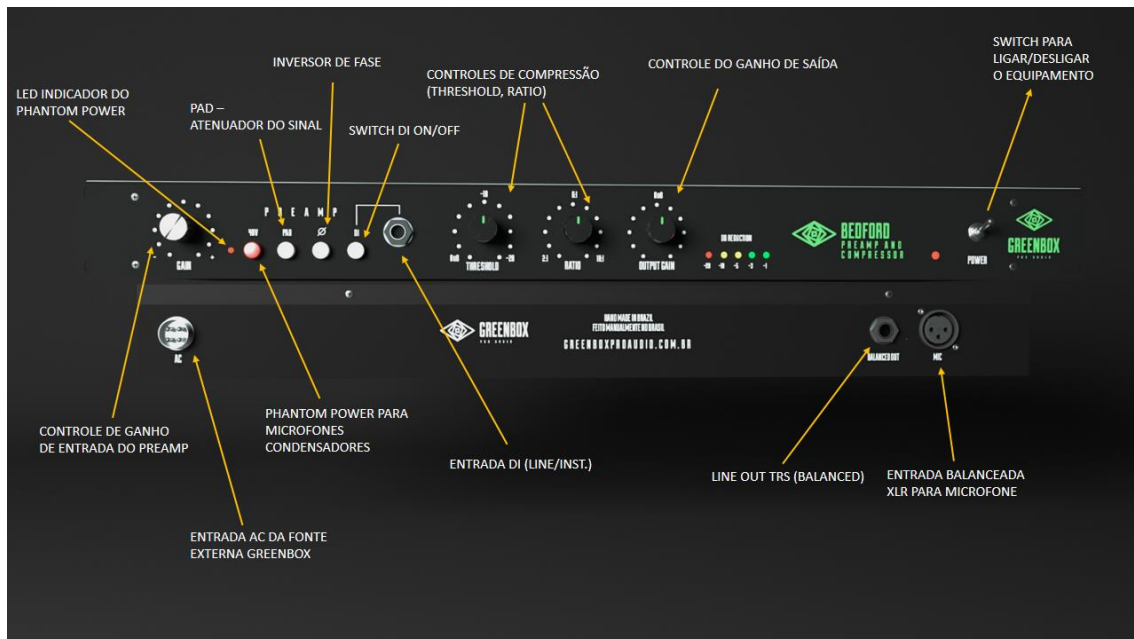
LED INDICADOR DO PHANTOM POWER

PAD – ATENUADOR DO SINAL

INVERSOR DE FASE

SWITCH DI ON/OFF

CONTROLES DE COMPRESSÃO (THRESHOLD, RATIO)

CONTROLE DO GANHO DE SAÍDA

SWITCH PARA LIGAR/DESLIGAR O EQUIPAMENTO

GAIN

PREAMP

48V

PAD

Ø

DI

-10

0dB

-20

THRESHOLD

5:1

2:1

10:1

RATIO

0dB

OUTPUT GAIN

GR REDUCTION

-10 -8 -5 -3 -1

BEDFORD
PREAMP AND COMPRESSOR

POWER

GREENBOX
PRO AUDIO

AC

GREENBOX
PRO AUDIO

HAND MADE IN BRAZIL
FEITO MANUALMENTE NO BRASIL

GREENBOXPROAUDIO.COM.BR

BALANCED OUT

MIC

CONTROLE DE GANHO DE ENTRADA DO PREAMP

PHANTOM POWER PARA MICROFONES CONDENSADORES

ENTRADA DI (LINE/INST.)

LINE OUT TRS (BALANCED)

ENTRADA BALANCEADA XLR PARA MICROFONE

ENTRADA AC DA FONTE EXTERNA GREENBOX